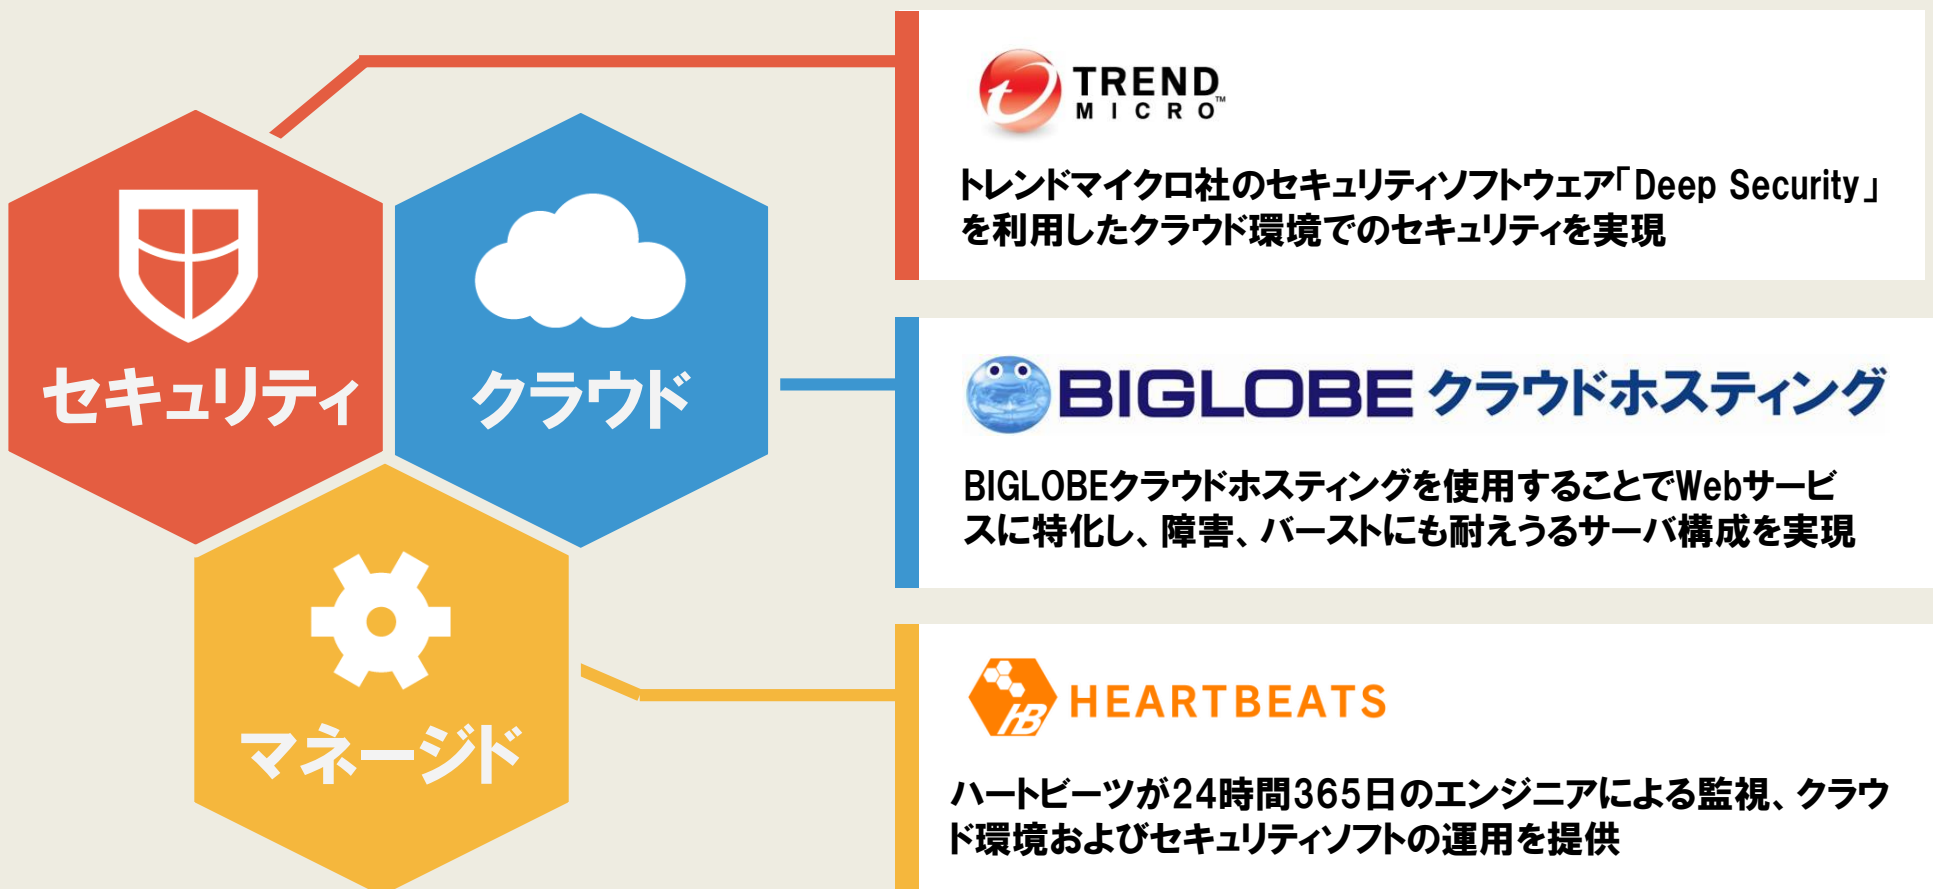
セキュリティ

クラウド

マネージド

TREND MICRO™

トレンドマイクロ社のセキュリティソフトウェア「Deep Security」を利用したクラウド環境でのセキュリティを実現

BIGLOBE クラウドホスティング

BIGLOBEクラウドホスティングを使用することでWebサービスに特化し、障害、バーストにも耐えうるサーバ構成を実現

hB HEARTBEATS

ハートビーツが24時間365日のエンジニアによる監視、クラウド環境およびセキュリティソフトの運用を提供